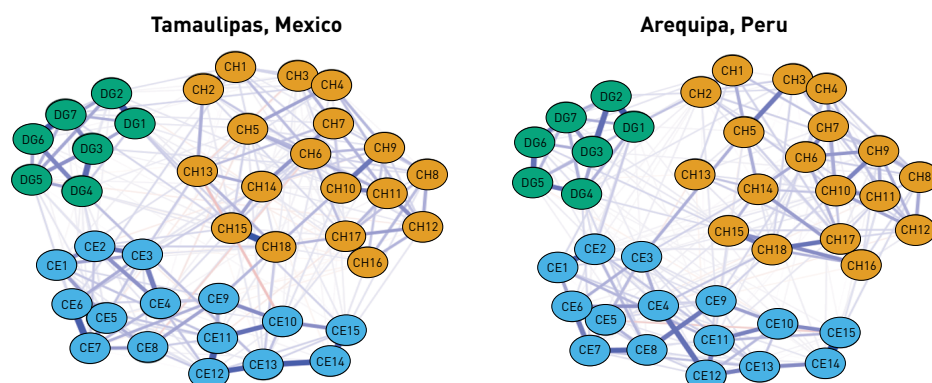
Tamaulipas, Mexico

CH1
CH2
CH3
CH4
DG2
DG7
DG1
CH5
CH7
DG6
DG3
CH6
CH9
CH13
CH8
DG5
DG4
CH14
CH10
CH11
CH12
CH15
CH18
CH17
CE2
CE3
CH16
CE1
CE6
CE4
CE9
CE5
CE10
CE15
CE7
CE8
CE11
CE14
CE13
CE12

Arequipa, Peru

CH1
CH2
CH3
CH4
DG2
DG7
DG1
CH5
CH7
DG6
DG3
CH6
CH9
CH13
CH8
DG5
DG4
CH14
CH10
CH11
CH12
CH15
CH18
CH17
CE2
CE3
CH16
CE1
CE6
CE4
CE9
CE5
CE10
CE15
CE7
CE8
CE11
CE14
CE13
CE12